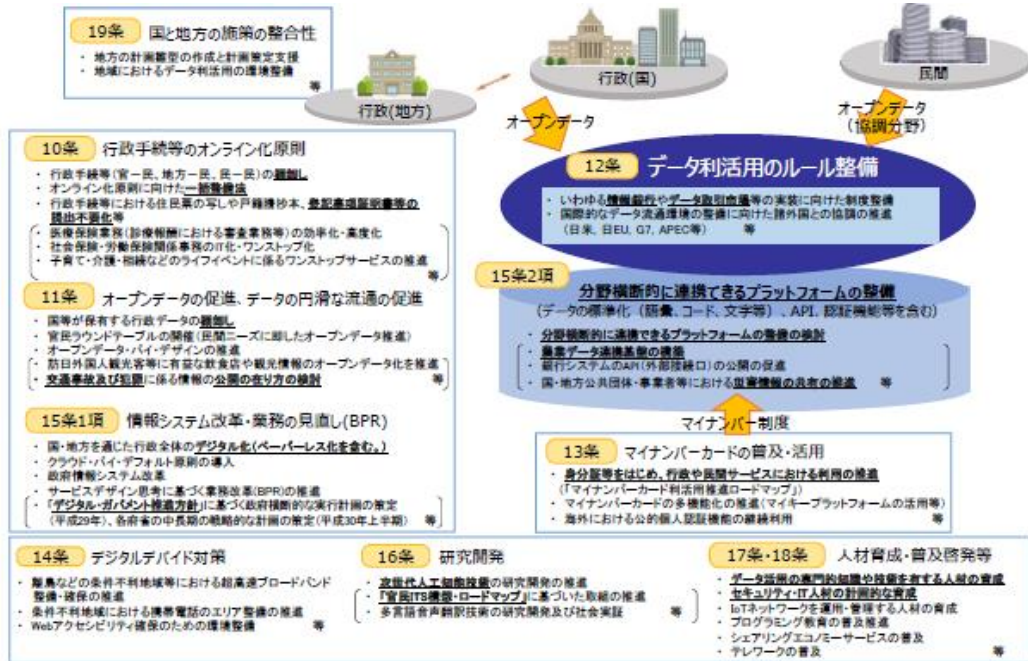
19条 国と地方の施策の整合性

・地方の計画雛型の作成と計画策定支援
・地域におけるデータ利活用の環境整備
等

行政(地方)

行政(国)

民間

オープンデータ

オープンデータ（協調分野）

10条 行政手続等のオンライン化原則

・行政手続等（官－民、地方－民、民－民）の棚卸し
・オンライン化原則に向けた一括整備法
・行政手続等における住民票の写しや戸籍謄抄本、登記事項証明書等の提出不要化
・医療保険業務（診療報酬における審査業務等）の効率化・高度化
・社会保険・労働保険関係事務のIT化・ワンストップ化
・子育て・介護・相続などのライフイベントに係るワンストップサービスの推進
等

11条 オープンデータの促進、データの円滑な流通の促進

・国等が保有する行政データの棚卸し
・官民ラウンドテーブルの開催（民間ニーズに即したオープンデータ推進）
・オープンデータ・バイ・デザインの推進
・訪日外国人観光客等に有益な飲食店や観光情報のオープンデータ化を推進
・交通事故及び犯罪に係る情報の公開の在り方の検討
等

15条1項 情報システム改革・業務の見直し(BPR)

・国・地方を通じた行政全体のデジタル化（ペーパーレス化を含む。）
・クラウド・バイ・デフォルト原則の導入
・政府情報システム改革
・サービスデザイン思考に基づく業務改革(BPR)の推進
・「デジタル・ガバメント推進方針」に基づく政府横断的な実行計画の策定（平成29年）、各府省の中長期の戦略的な計画の策定（平成30年上半期）
等

12条 データ利活用のルール整備

・いわゆる情報銀行やデータ取引市場等の実装に向けた制度整備
・国際的なデータ流通環境の整備に向けた諸外国との協調の推進（日米、日EU、G7、APEC等）
等

15条2項

分野横断的に連携できるプラットフォームの整備
（データの標準化（語彙、コード、文字等）、API、認証機能等を含む）

・分野横断的に連携できるプラットフォームの整備の検討
・基盤データ連携基盤の構築
・既存システムのAPI（外部接続口）の公開の促進
・国・地方公共団体・事業者等における官民情報の共有の推進
等

マイナンバー制度

13条 マイナンバーカードの普及・活用

・身分証等をはじめ、行政や民間サービスにおける利用の推進（「マイナンバーカード利活用推進ロードマップ」）
・マイナンバーカードの多機能化の推進（マイキープラットフォームの活用等）
・海外における公的個人認証機能の継続利用
等

14条 デジタルデバイド対策

・離島などの条件不利地域等における超高速ブロードバンド整備・確保の推進
・条件不利地域における携帯電話のエリア整備の推進
・Webアクセシビリティ確保のための環境整備
等

16条 研究開発

・次世代人工知能技術の研究開発の推進
・「官民ITS構想・ロードマップ」に基づいた取組の推進
・多言語音声翻訳技術の研究開発及び社会実証
等

17条・18条 人材育成・普及啓発等

・データ活用の専門的知識や技能を有する人材の育成
・セキュリティ・IT人材の計画的な育成
・IoTネットワークを運用・管理する人材の育成
・プログラミング教育の普及推進
・シェアリングエコノミーサービスの普及
・テレワークの普及
等